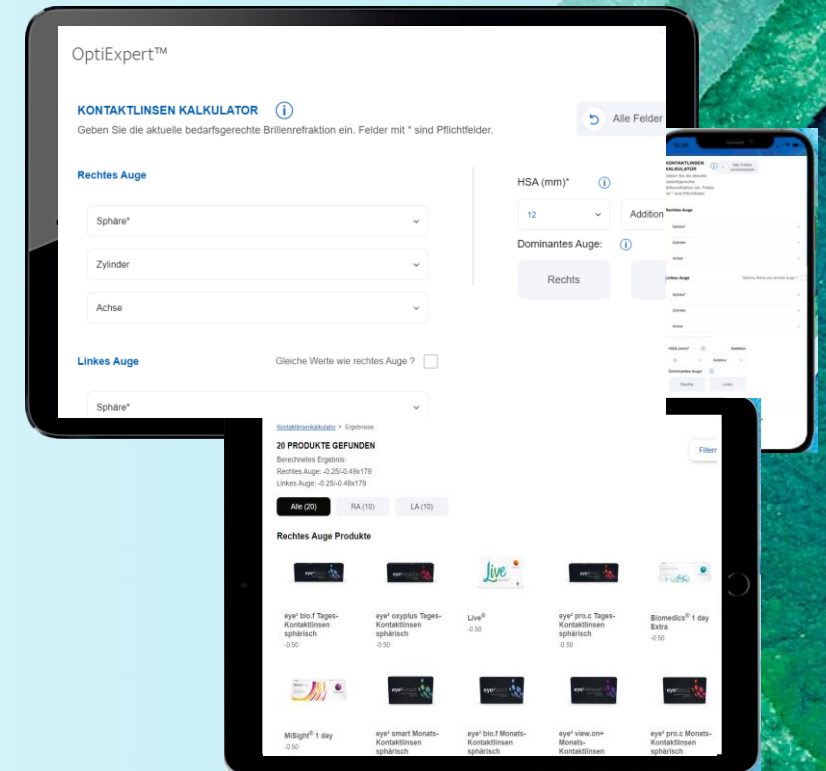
OptiExpert™

KONTAKTLINSEN KALKULATOR ⓘ
Geben Sie die aktuelle bedarfsgerechte Brillenrefraktion ein. Felder mit * sind Pflichtfelder.

Alle Felder

Rechtes Auge

Sphäre*

Zylinder

Achse

HSA (mm)* ⓘ

12

Addition

Dominantes Auge: ⓘ

Rechts

Linkes Auge

Gleiche Werte wie rechtes Auge ?

Sphäre*

KONTAKTLINSEN KALKULATOR

Alle Felder zurücksetzen

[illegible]

Rechtes Auge

Sphäre*

Zylinder

Achse

Linkes Auge

Gleiche Werte wie rechtes Auge ?

Sphäre*

Zylinder

Achse

HSA (mm)*

Addition

Addition

Dominantes Auge:

Rechts

Links

Kontaktlinsenkalkulator > Ergebnisse

20 PRODUKTE GEFUNDEN

Berechnetes Ergebnis:
Rechtes Auge: -0.25/-0.49x179
Linkes Auge: -0.25/-0.49x179

Filtern

Alle (20)

RA (10)

LA (10)

Rechtes Auge Produkte

eye² bio.f Tages-Kontaktlinsen sphärisch
-0.50

eye² oxyplus Tages-Kontaktlinsen sphärisch
-0.50

Live®
-0.50

eye² pro.c Tages-Kontaktlinsen sphärisch
-0.50

Biomedics® 1 day Extra
-0.50

MiSight® 1 day
-0.50

eye² smart Monats-Kontaktlinsen sphärisch

eye² bio.f Monats-Kontaktlinsen sphärisch

eye² view.on+ Monats-Kontaktlinsen

eye² pro.c Monats-Kontaktlinsen sphärisch